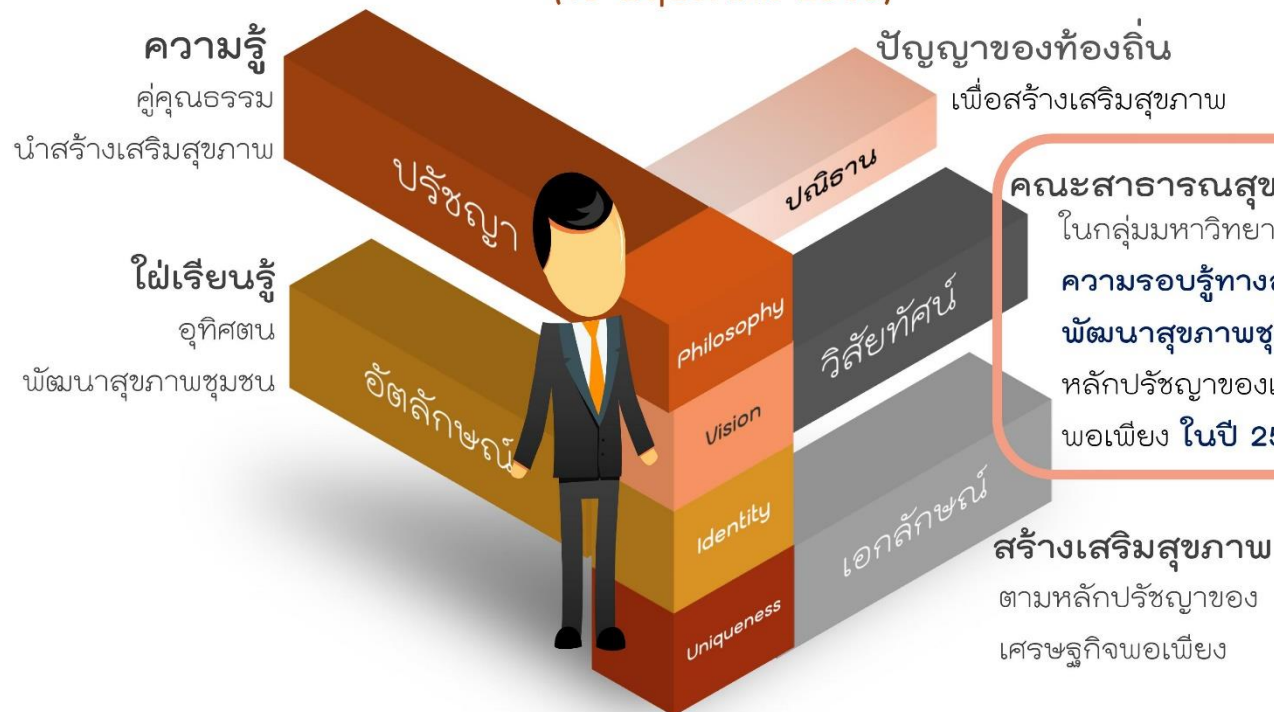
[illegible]

ความรู้
คู่คุณธรรม
นำสร้างเสริมสุขภาพ

ปัญญาของท้องถิ่น
เพื่อสร้างเสริมสุขภาพ

ปรัชญา

ปณิธาน

คณะสาธารณสุข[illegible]
ในกลุ่มมหาวิทยา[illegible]
ความรอบรู้ทาง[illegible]
พัฒนาสุขภาพชุ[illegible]
หลักปรัชญาของ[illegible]
พอเพียง ในปี 25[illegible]

ใฝ่เรียนรู้
อุทิศตน
พัฒนาสุขภาพชุมชน

อัตลักษณ์

Philosophy

วิสัยทัศน์

Vision

Identity

เอกลักษณ์

Uniqueness

สร้างเสริมสุขภาพ
ตามหลักปรัชญาของ
เศรษฐกิจพอเพียง